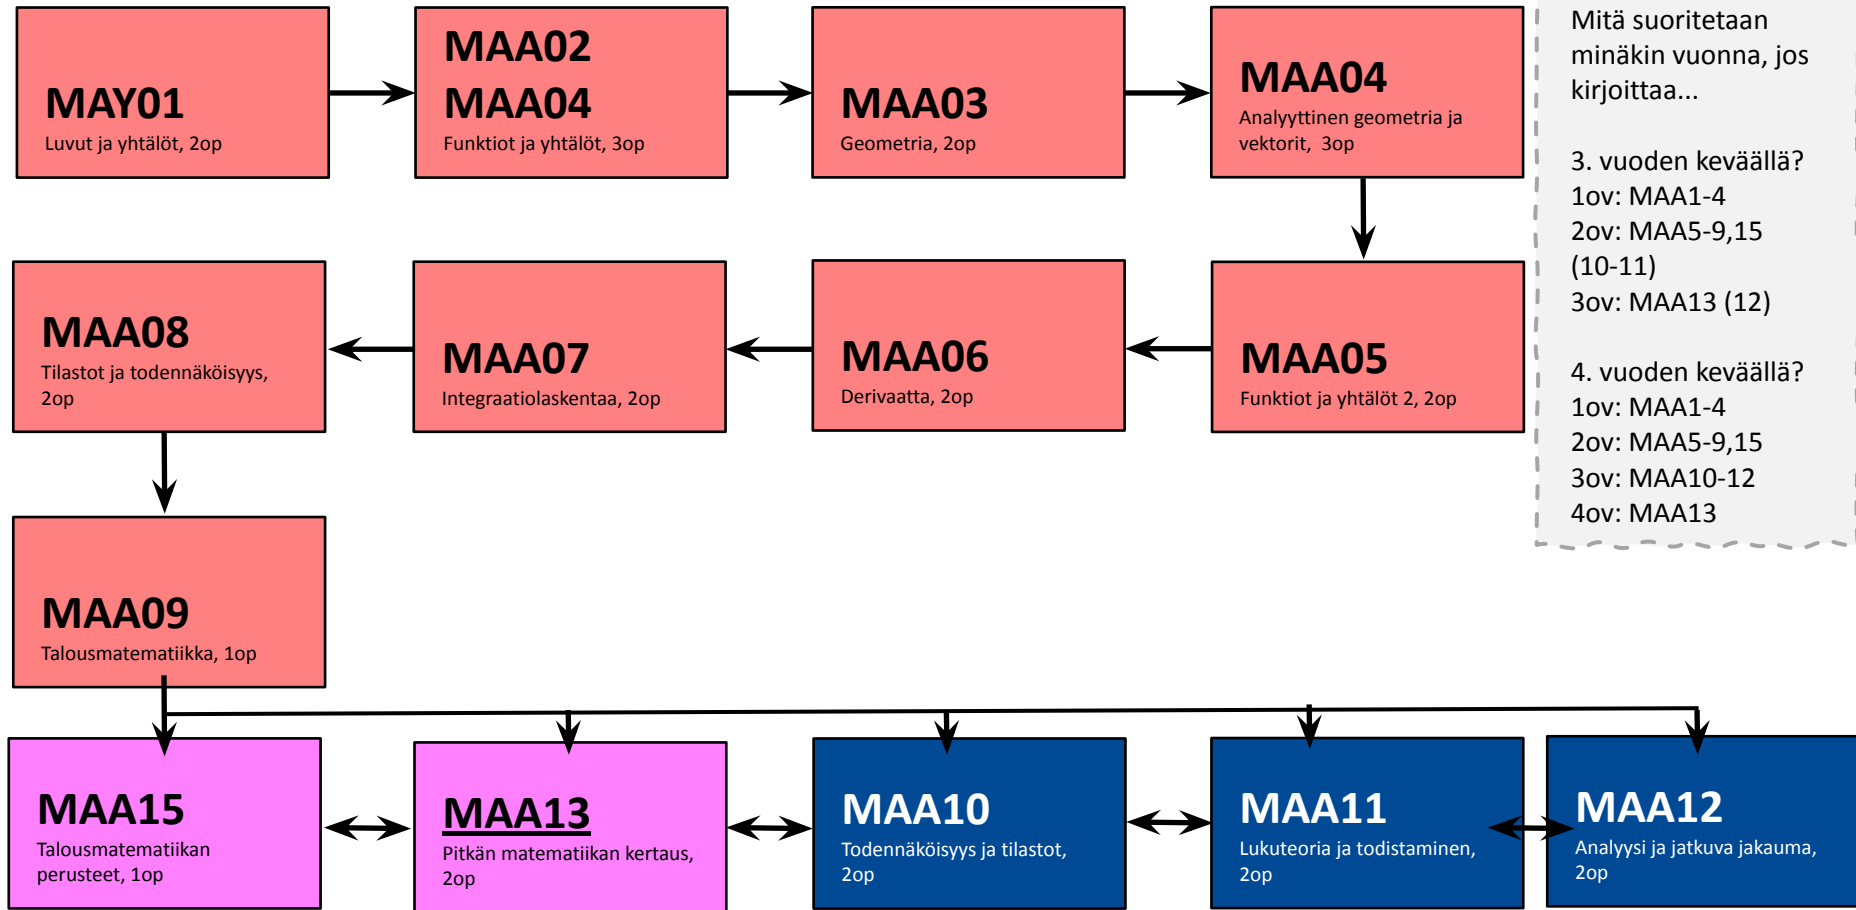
MAY01
Luvut ja yhtälöt, 2op

MAA02
MAA04
Funktiot ja yhtälöt, 3op

MAA03
Geometria, 2op

MAA04
Analyyttinen geometria ja vektorit, 3op

Mitä suoritetaan minäkin vuonna, jos kirjoittaa...

3. vuoden keväällä?
1ov: MAA1-4
2ov: MAA5-9,15 (10-11)
3ov: MAA13 (12)

4. vuoden keväällä?
1ov: MAA1-4
2ov: MAA5-9,15
3ov: MAA10-12
4ov: MAA13

MAA08
Tilastot ja todennäköisyys, 2op

MAA07
Integraatiolaskentaa, 2op

MAA06
Derivaatta, 2op

MAA05
Funktiot ja yhtälöt 2, 2op

MAA09
Talousmatematiikka, 1op

MAA15
Talousmatematiikan perusteet, 1op

MAA13
Pitkän matematiikan kertaus, 2op

MAA10
Todennäköisyys ja tilastot, 2op

MAA11
Lukuteoria ja todistaminen, 2op

MAA12
Analyysi ja jatkuva jakauma, 2op